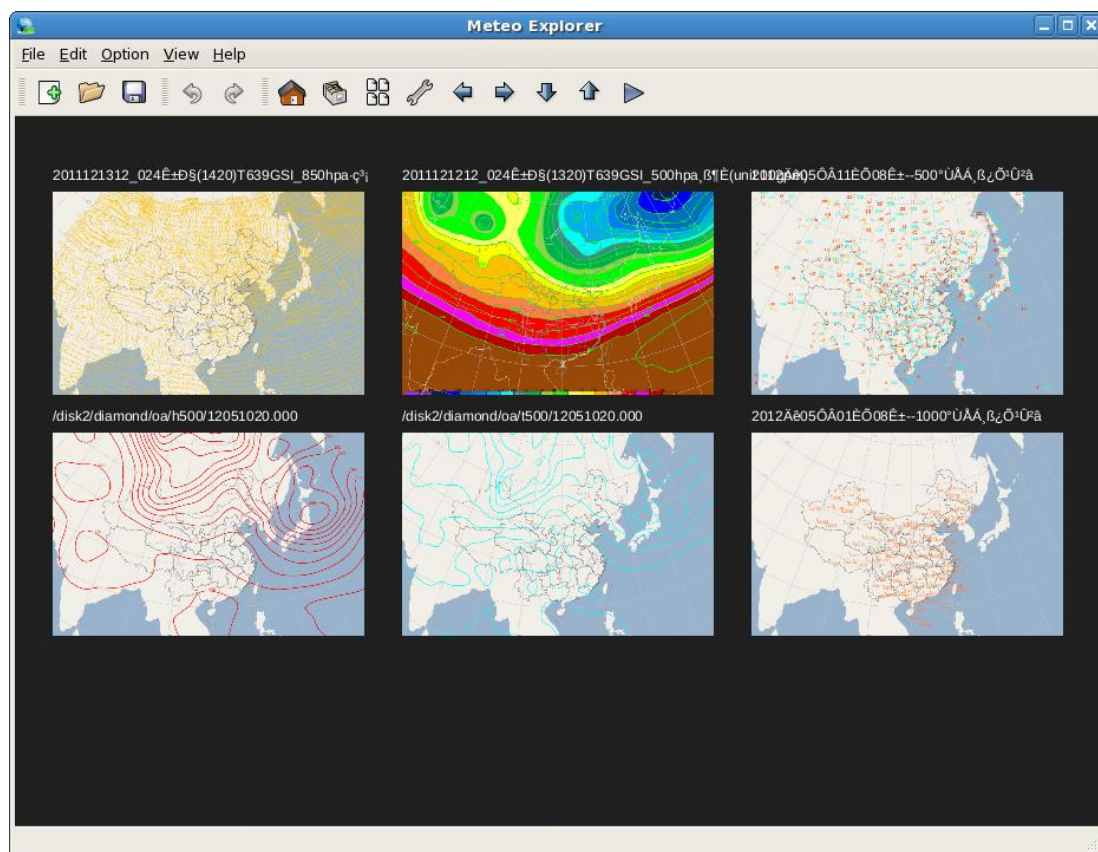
Meteo Explorer

File Edit Option View Help

2011121312_024Ê±Ð§(1420)T639GSI_850hpa·ç³¡

2011121212_024Ê±Ð§(1320)T639GSI_500hpa¸ß¶È(uni2012Äê05ÔÂ11ÈÕ08Ê±--500°ÙÅÁ¸ß¿Õ¹Û²â

/disk2/diamond/oa/h500/12051020.000

/disk2/diamond/oa/t500/12051020.000

2012Äê05ÔÂ01ÈÕ08Ê±--1000°ÙÅÁ¸ß¿Õ¹Û²â